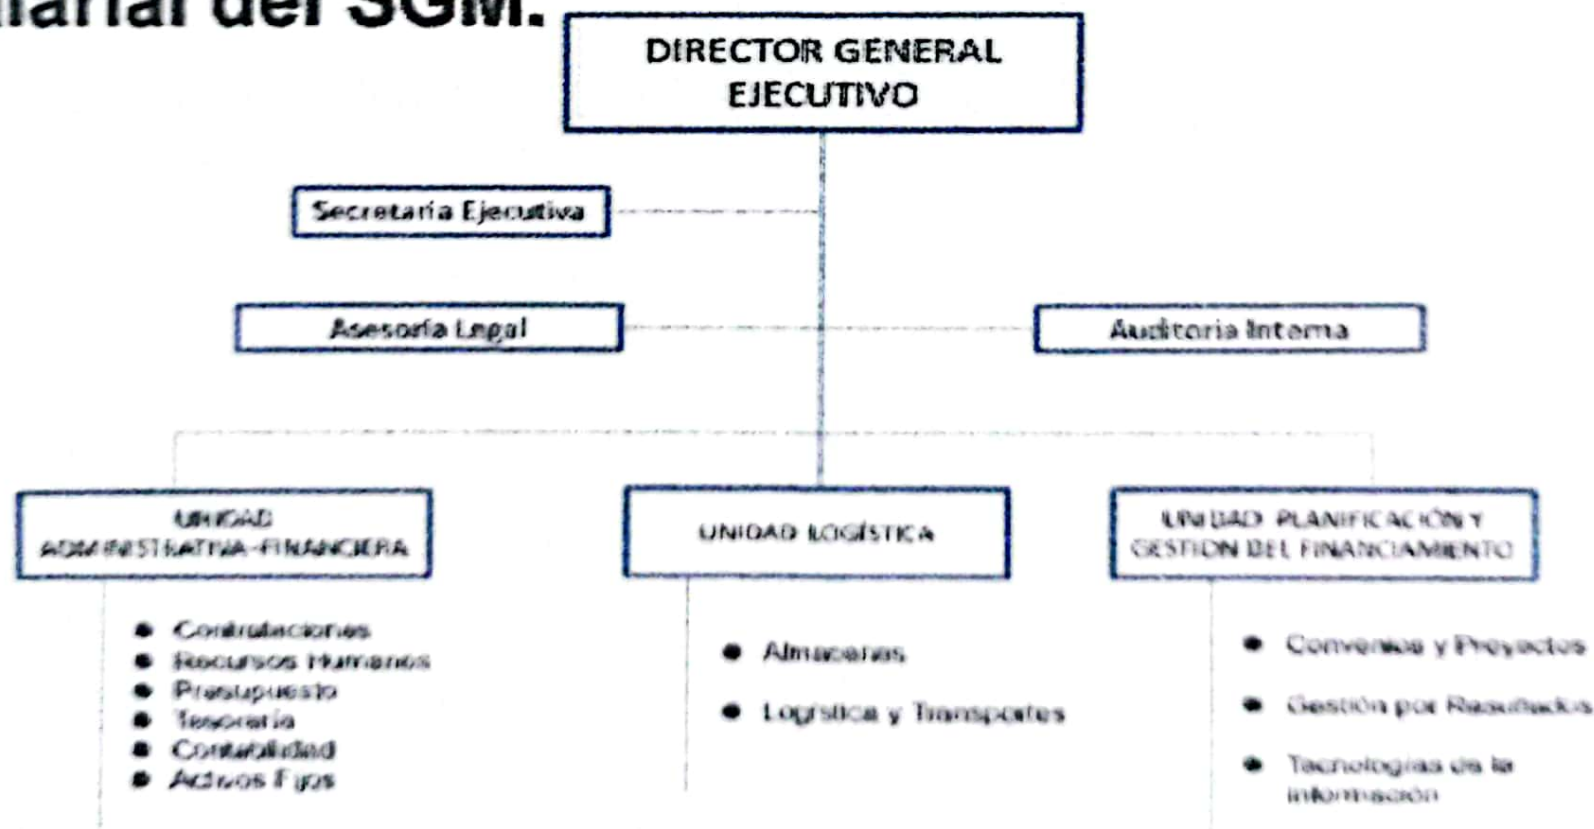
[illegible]arial del SGM.

DIRECTOR GENERAL EJECUTIVO

Secretaría Ejecutiva

Asesoría Legal

Auditoria Interna

UNIDAD ADMINISTRATIVA-FINANCIERA

- Contrataciones
- Recursos Humanos
- Presupuesto
- Tesorería
- Contabilidad
- Activos Fijos

UNIDAD LOGÍSTICA

- Almacenes
- Logística y Transportes

UNIDAD PLANIFICACIÓN Y GESTION DEL FINANCIAMIENTO

- Convenios y Proyectos
- Gestión por Resultados
- Tecnologías de la información